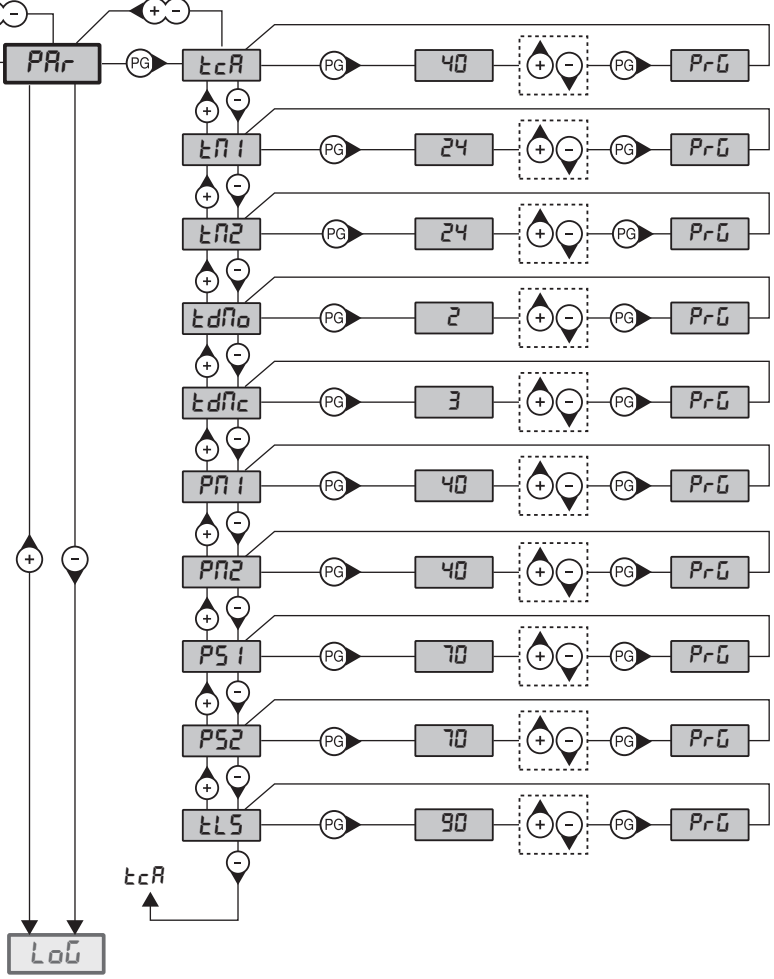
-
PAr
PG
+ -
tcA
PG
40
+ -
PG
PrG
+ -
tM1
PG
24
+ -
PG
PrG
+ -
tM2
PG
24
+ -
PG
PrG
+ -
tdMo
PG
2
+ -
PG
PrG
+ -
tdMc
PG
3
+ -
PG
PrG
+ -
PM1
PG
40
+ -
PG
PrG
+ -
PM2
PG
40
+ -
PG
PrG
+ -
PS1
PG
70
+ -
PG
PrG
+ -
PS2
PG
70
+ -
PG
PrG
+ -
tLS
PG
90
+ -
PG
PrG
-
tcA
+
-
LoG